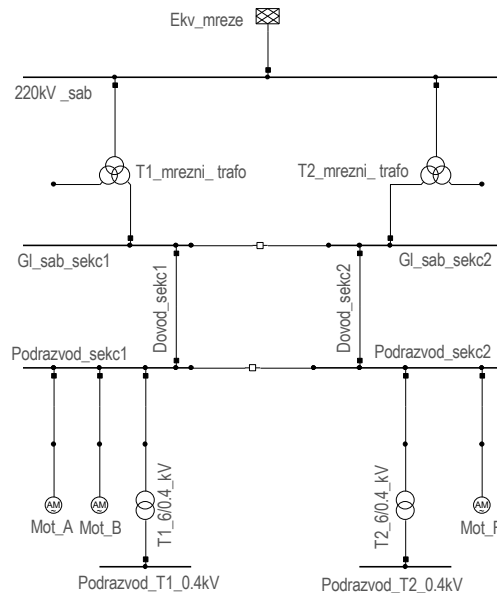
Ekv_mreze

220kV _sab

T1_mrezni_ trafo

T2_mrezni_ trafo

Gl_sab_sekc1

Gl_sab_sekc2

Dovod_sekc1

Dovod_sekc2

Podrazvod_sekc1

Podrazvod_sekc2

AM

AM

AM

Mot_A

Mot_B

T1_6/0.4_kV

T2_6/0.4_kV

Mot_F

Podrazvod_T1_0.4kV

Podrazvod_T2_0.4kV